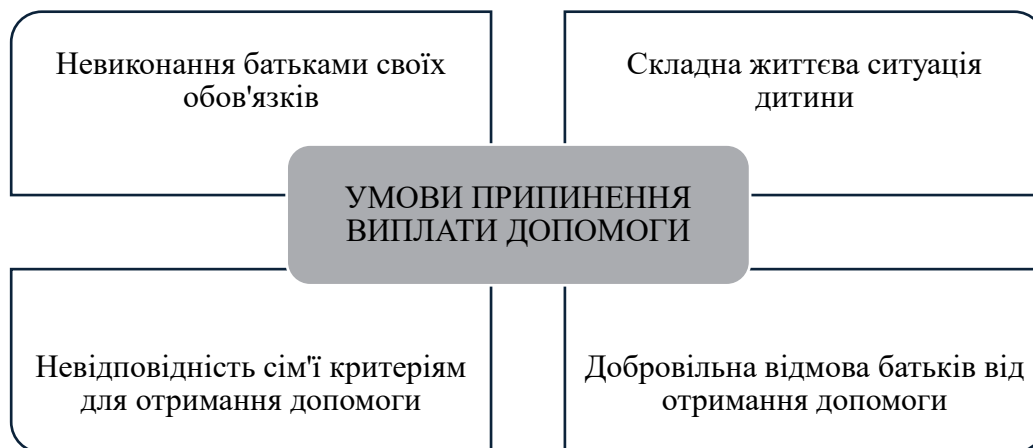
Невиконання батьками своїх обов'язків

Складна життєва ситуація дитини

УМОВИ ПРИПИНЕННЯ ВИПЛАТИ ДОПОМОГИ

Невідповідність сім'ї критеріям для отримання допомоги

Добровільна відмова батьків від отримання допомоги